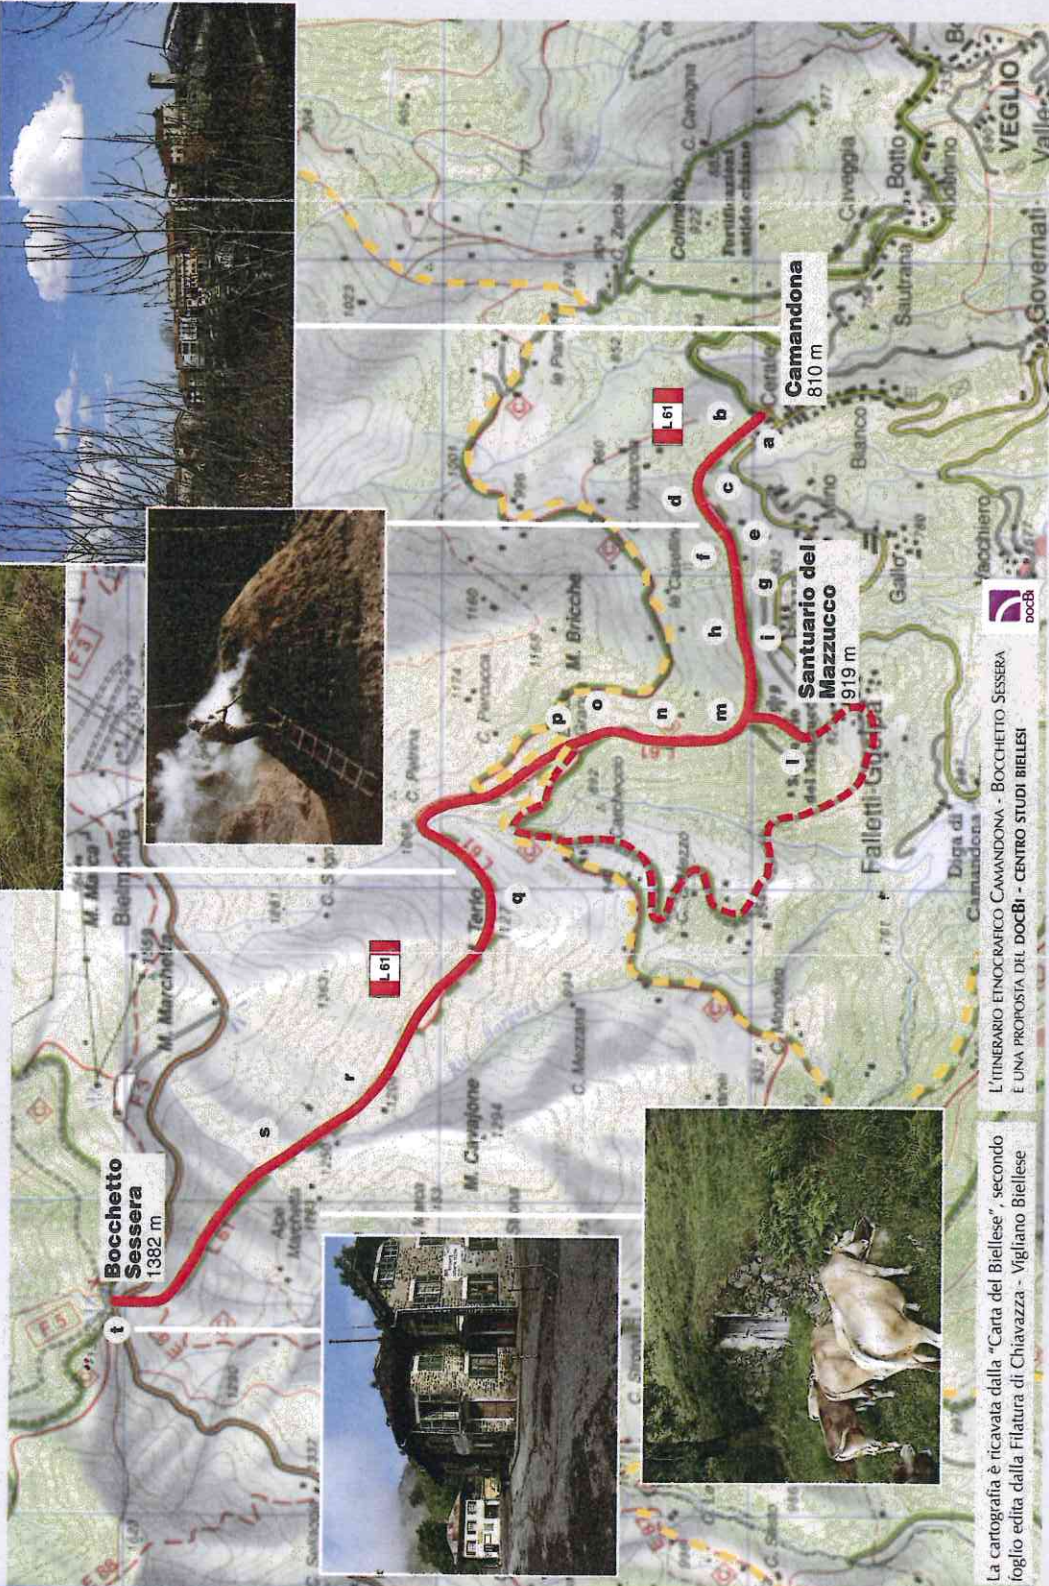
Bocchetto Sessera
1382 m

Santuario del Mazzucco
919 m

Camandona
810 m

L61

L61

a b c d e f g h i l m n o p q r s t

M. Marca
Bielmonte
M. Marchetta
M. Cavajone
C. Mezzana
M. Bricche
C. Pettina
Falletti-Gurtta
Diga di Camandona
VEGLIO
Botto
Sautrana
Gallo
Vacchiero
Governati
Colma
C. Cavagna
Alpe Marchetta
Terlo
C. Mondalo
Cerale
Bianco
Mino
Vaccarie
le Piane
C. Zerba
C. Stona
Valle

L'itinerario etnografico Camandona - Bocchetto Sessera
è una proposta del DocBi - Centro Studi Biellesi

DocBi

La cartografia è ricavata dalla "Carta del Biellese", secondo foglio edita dalla Filatura di Chiavazza - Vigliano Biellese